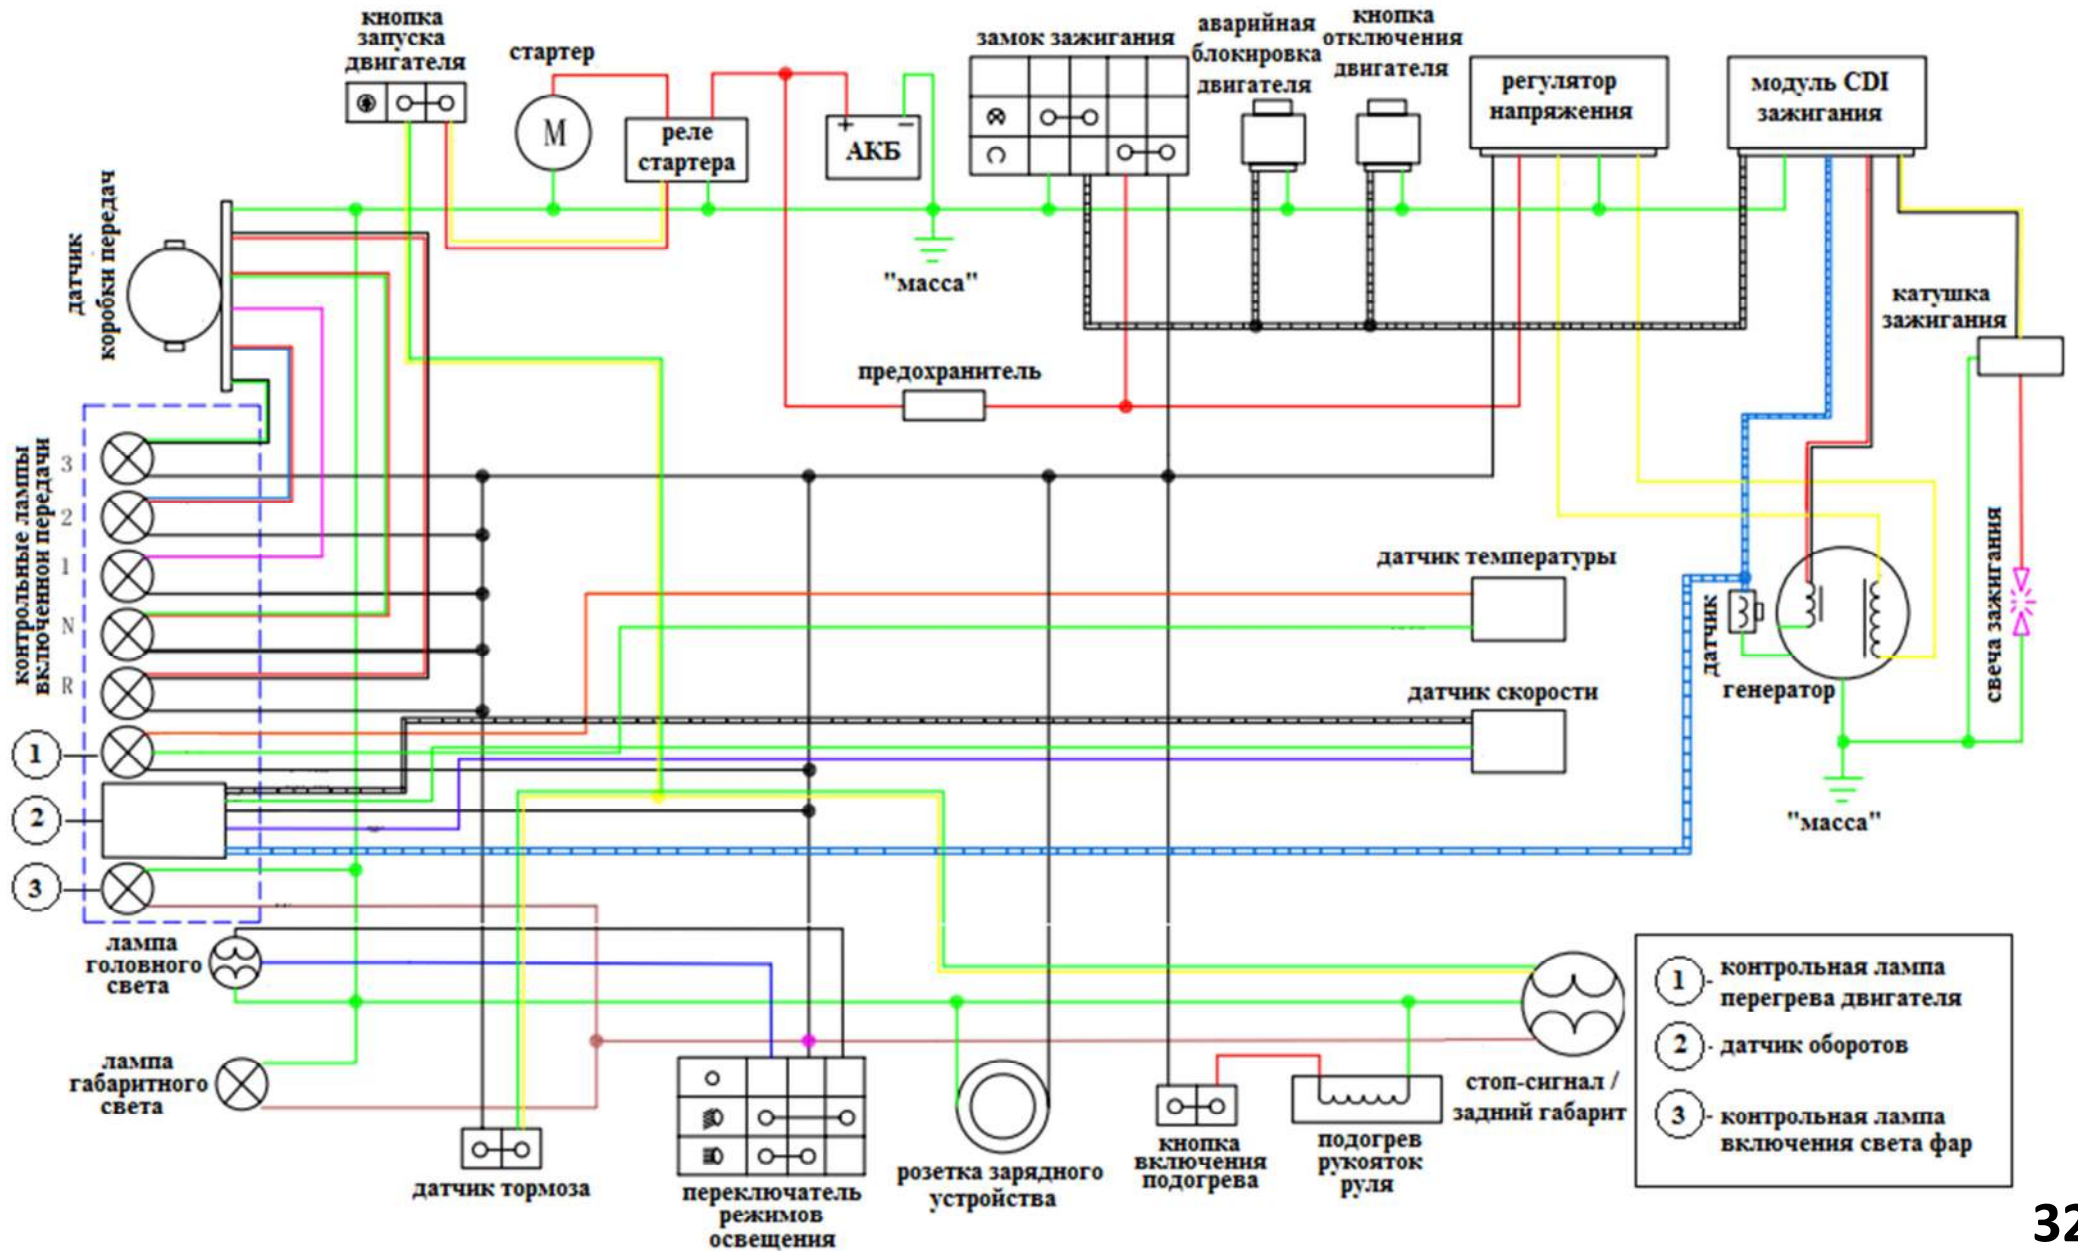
кнопка запуска двигателя

стартер

M

реле стартера

АКБ

+ –

замок зажигания

аварийная блокировка двигателя

кнопка отключения двигателя

регулятор напряжения

модуль CDI зажигания

датчик коробки передач

"масса"

катушка зажигания

предохранитель

контрольные лампы включенной передачи

3
2
1
N
R

датчик температуры

датчик скорости

датчик

генератор

свеча зажигания

1

2

3

"масса"

лампа головного света

лампа габаритного света

датчик тормоза

переключатель режимов освещения

розетка зарядного устройства

кнопка включения подогрева

подогрев рукояток руля

стоп-сигнал / задний габарит

1 - контрольная лампа перегрева двигателя

2 - датчик оборотов

3 - контрольная лампа включения света фар

32